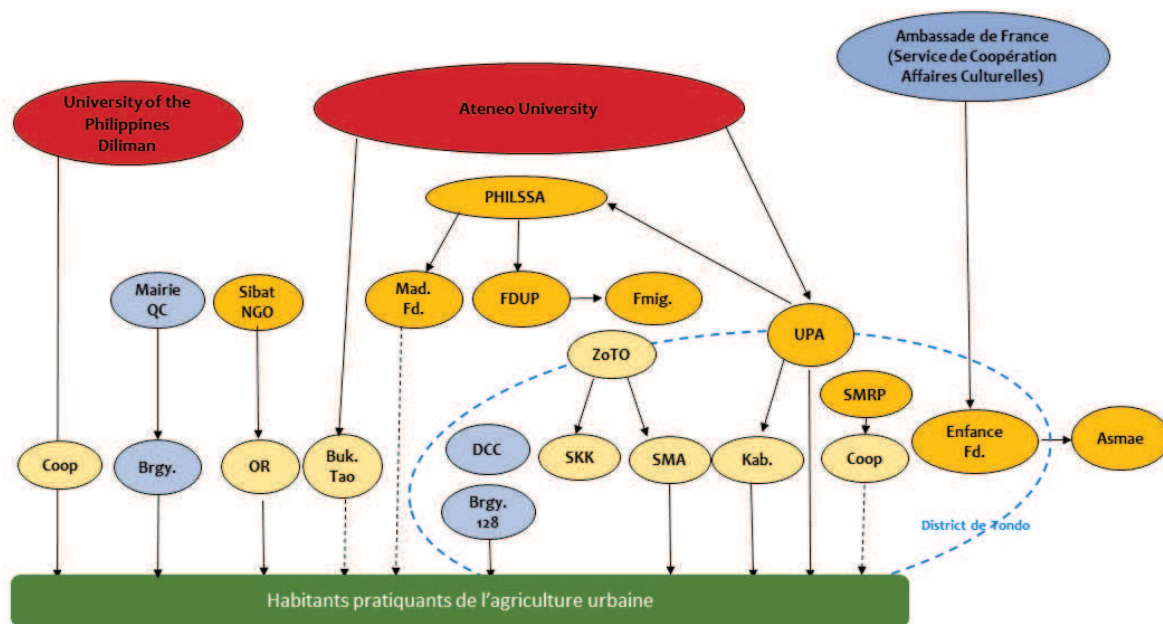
Ambassade de France (Service de Coopération Affaires Culturelles)

University of the Philippines Diliman

Ateneo University

PHILSSA

Mairie QC

Sibat NGO

Mad. Fd.

FDUP

Fmig.

UPA

ZoTO

SMRP

Coop

Brgy.

OR

Buk. Tao

DCC

SKK

SMA

Kab.

Coop

Enfance Fd.

Asmae

Brgy. 128

District de Tondo

Habitants pratiquants de l'agriculture urbaine